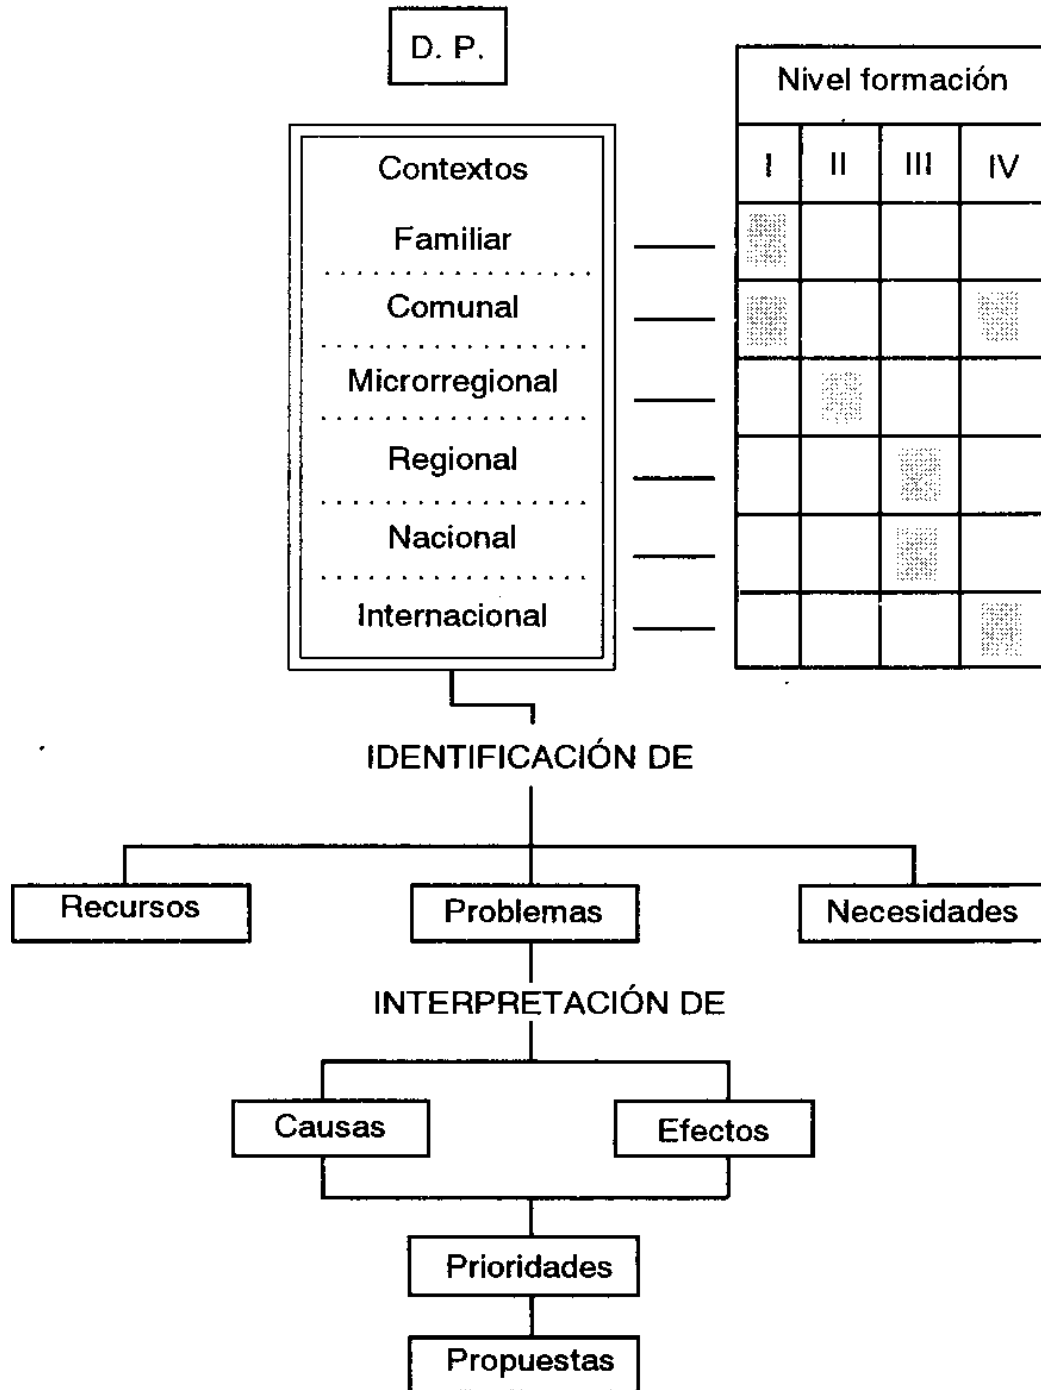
D. P.

Contextos
Familiar
Comunal
Microrregional
Regional
Nacional
Internacional

| Nivel formación | | | |
|---|---|---|---|
| I | II | III | IV |
| | | | |
| | | | |
| | | | |
| | | | |
| | | | |
| | | | |

IDENTIFICACIÓN DE

Recursos
Problemas
Necesidades

INTERPRETACIÓN DE

Causas
Efectos

Prioridades

Propuestas